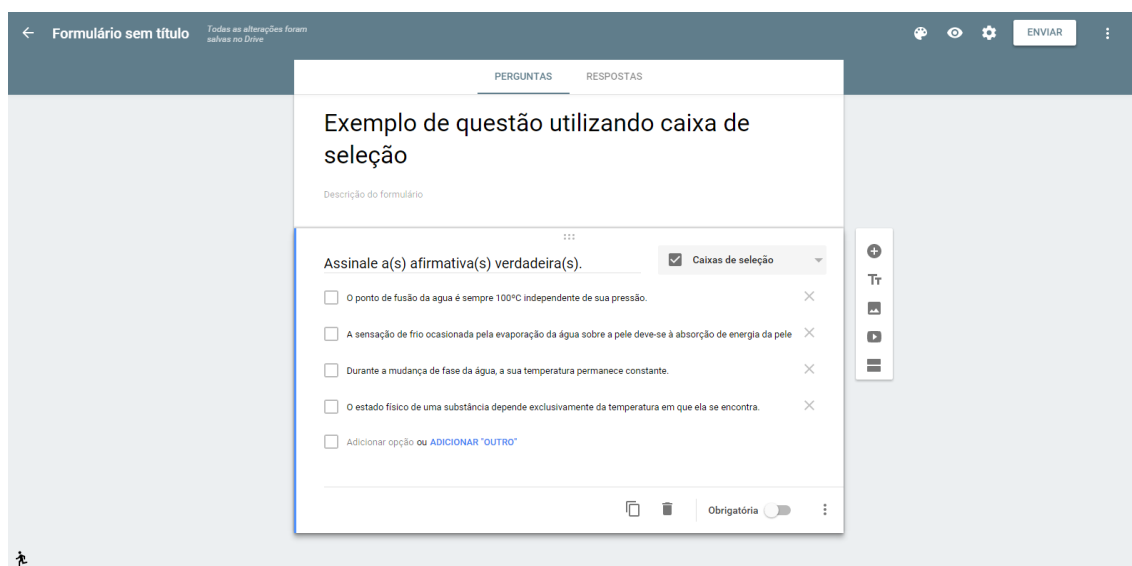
Formulário sem título
Todas as alterações foram salvas no Drive

ENVIAR

PERGUNTAS
RESPOSTAS

Exemplo de questão utilizando caixa de seleção

Descrição do formulário

Assinale a(s) afirmativa(s) verdadeira(s).

Caixas de seleção

O ponto de fusão da agua é sempre 100ºC independente de sua pressão.

A sensação de frio ocasionada pela evaporação da água sobre a pele deve-se à absorção de energia da pele

Durante a mudança de fase da água, a sua temperatura permanece constante.

O estado físico de uma substância depende exclusivamente da temperatura em que ela se encontra.

Adicionar opção ou ADICIONAR "OUTRO"

Obrigatória